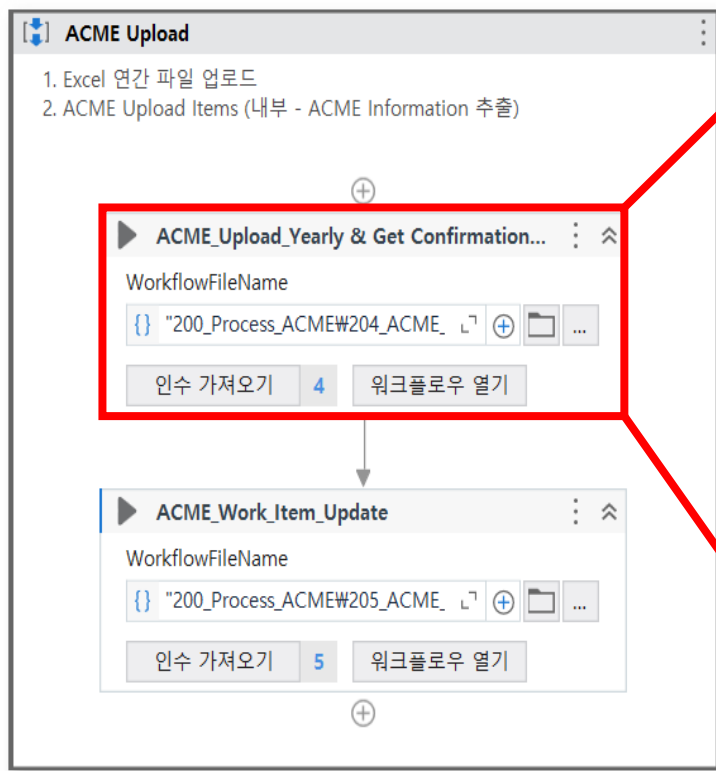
ACME Upload

1. Excel 연간 파일 업로드
2. ACME Upload Items (내부 - ACME Information 추출)

ACME_Upload_Yearly & Get Confirmation...

WorkflowFileName

{} "200_Process_ACME₩204_ACME_

...

인수 가져오기 4

워크플로우 열기

ACME_Work_Item_Update

WorkflowFileName

{} "200_Process_ACME₩205_ACME_

...

인수 가져오기 5

워크플로우 열기